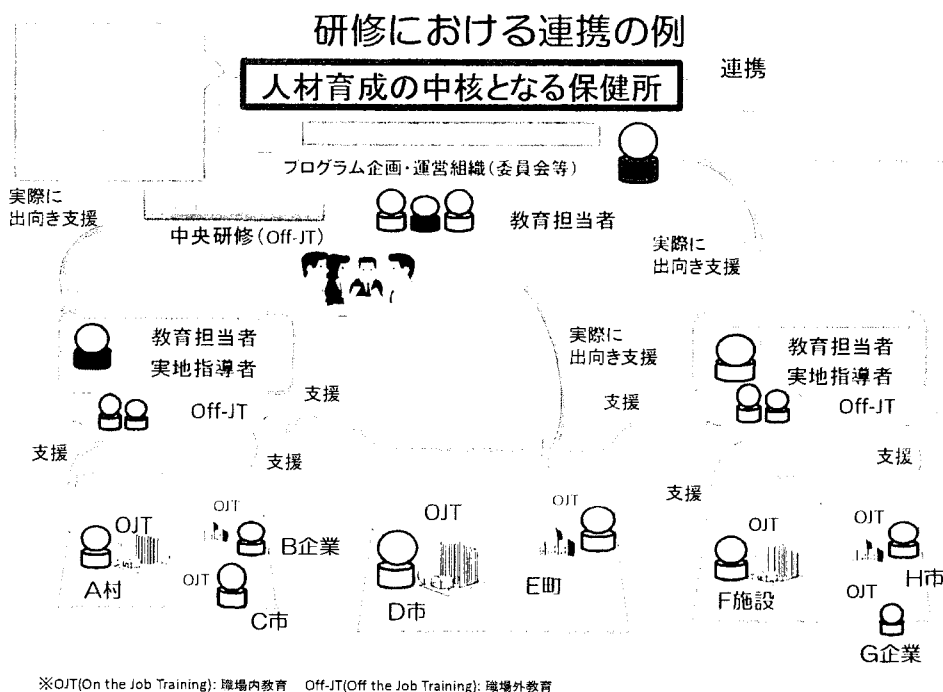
研修における連携の例

人材育成の中核となる保健所

連携

プログラム企画・運営組織（委員会等）

実際に出向き支援

教育担当者

中央研修（Off-JT）

実際に出向き支援

教育担当者
実地指導者

Off-JT

支援

実際に出向き支援

教育担当者
実地指導者

Off-JT

支援

支援

支援

支援

支援

OJT

A村

OJT

B企業

OJT

C市

OJT

D市

OJT

E町

OJT

F施設

OJT

H市

OJT

G企業

※OJT(On the Job Training): 職場内教育　Off-JT(Off the Job Training): 職場外教育